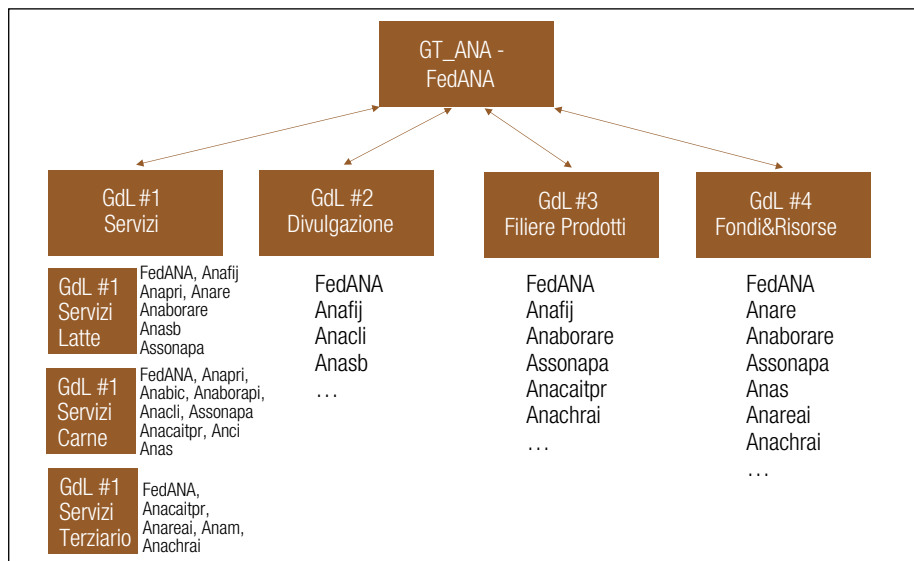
GT_ANA - FedANA

GdL #1
Servizi

GdL #2
Divulgazione

GdL #3
Filiere Prodotti

GdL #4
Fondi&Risorse

GdL #1
Servizi
Latte

FedANA, Anafij
Anapri, Anare
Anaborare
Anasb
Assonapa

GdL #1
Servizi
Carne

FedANA, Anapri,
Anabic, Anaborapi,
Anacli, Assonapa
Anacaitpr, Anci
Anas

GdL #1
Servizi
Terziario

FedANA,
Anacaitpr,
Anareai, Anam,
Anachrai

FedANA
Anafij
Anacli
Anasb
…

FedANA
Anafij
Anaborare
Assonapa
Anacaitpr
Anachrai
…

FedANA
Anare
Anaborare
Assonapa
Anas
Anareai
Anachrai
…